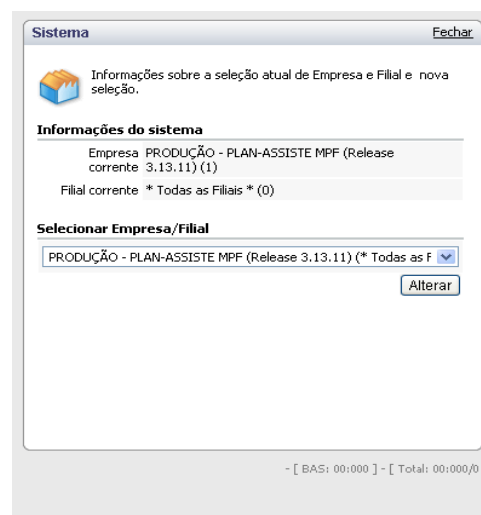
Sistema

Fechar

Informações sobre a seleção atual de Empresa e Filial e nova seleção.

Informações do sistema

| | |
|---|---|
| Empresa corrente | PRODUÇÃO - PLAN-ASSISTE MPF (Release 3.13.11) (1) |
| Filial corrente | * Todas as Filiais * (0) |

Selecionar Empresa/Filial

PRODUÇÃO - PLAN-ASSISTE MPF (Release 3.13.11) (* Todas as F

Alterar

- [ BAS: 00:000 ] - [ Total: 00:000/0